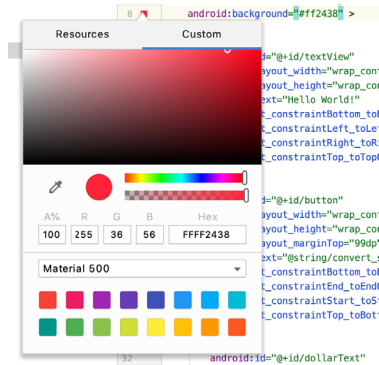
8 android:background="#ff2438" >

Resources Custom

d="@+id/textView"
ayout_width="wrap_cont
ayout_height="wrap_co
ext="Hello World!"
_constraintBottom_to
_constraintLeft_toLe
_constraintRight_toR
_constraintTop_toTop

d="@+id/button"
ayout_width="wrap_cont
ayout_height="wrap_co
ayout_marginTop="99dp
ext="@string/convert_
_constraintBottom_to
_constraintEnd_toEnd
_constraintStart_toS
_constraintTop_toBot

| A% | R | G | B | Hex |
|---|---|---|---|---|
| 100 | 255 | 36 | 56 | FFFF2438 |

Material 500

32 android:id="@+id/dollarText"